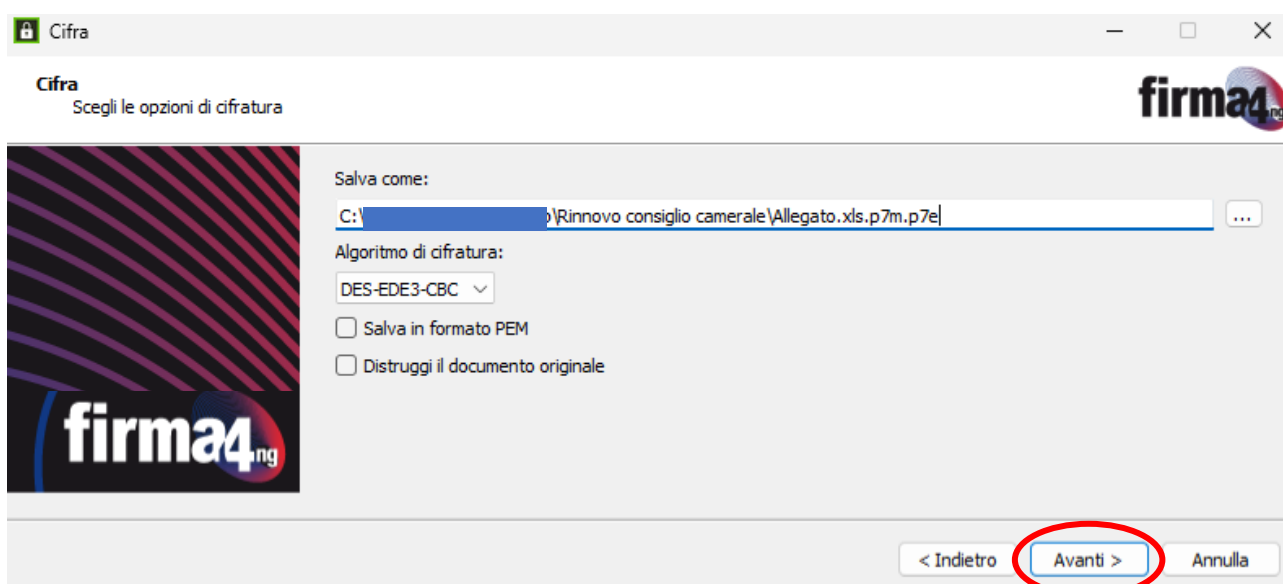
Cifra

Cifra
Scegli le opzioni di cifratura

firma4ng

Salva come:
C:\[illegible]\Rinnovo consiglio camerale\Allegato.xls.p7m.p7e
...
Algoritmo di cifratura:
DES-EDE3-CBC
Salva in formato PEM
Distruggi il documento originale

firma4ng

< Indietro
Avanti >
Annulla